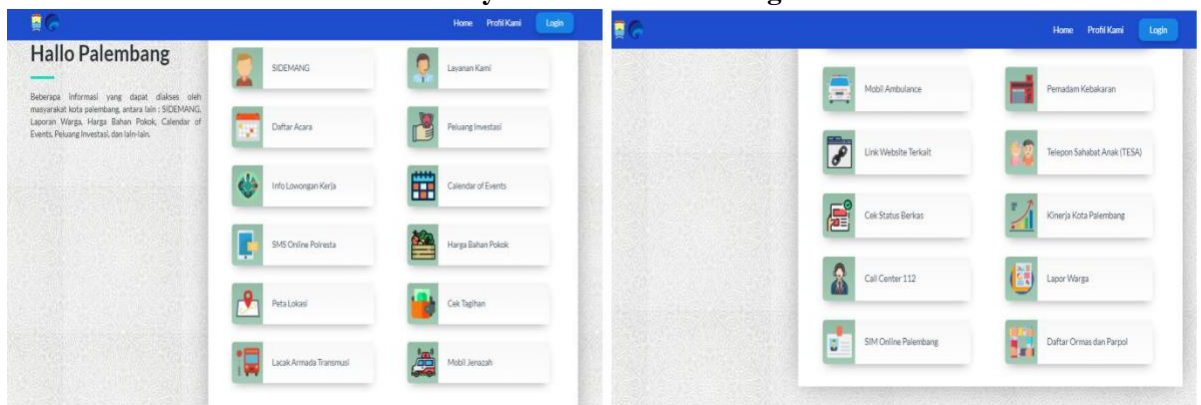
Home Profil Kami Login

Hallo Palembang

Beberapa Informasi yang dapat diakses oleh masyarakat kota palembang, antara lain : SIDEMANG, Laporan Warga, Harga Bahan Pokok, Calendar of Events, Peluang Investasi, dan lain-lain.

SIDEMANG

Layanan Kami

Daftar Acara

Peluang Investasi

Info Lowongan Kerja

Calendar of Events

SMS Online Polresta

Harga Bahan Pokok

Peta Lokasi

Cek Tagihan

Lacak Armada Transmusi

Mobil Jenazah

Home Profil Kami Login

Mobil Ambulance

Pemadam Kebakaran

Link Website Terkait

Telepon Sahabat Anak (TESA)

Cek Status Berkas

Kinerja Kota Palembang

Call Center 112

Lapor Warga

SIM Online Palembang

Daftar Ormas dan Parpol